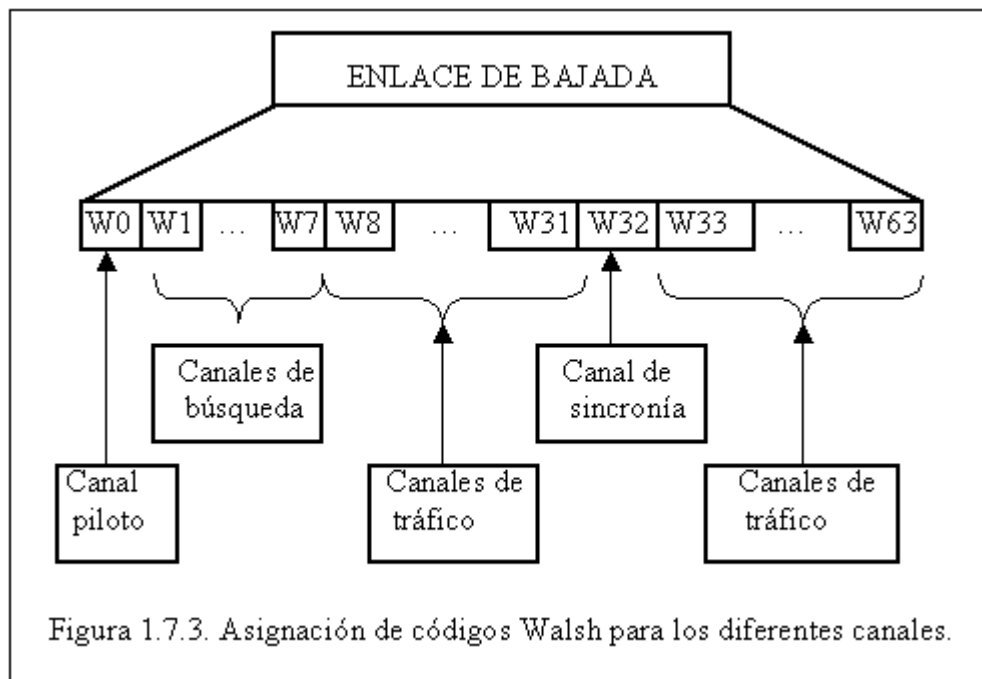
ENLACE DE BAJADA

W0 W1 … W7 W8 … W31 W32 W33 … W63

Canales de búsqueda

Canal de sincronía

Canal piloto

Canales de tráfico

Canales de tráfico

Figura 1.7.3. Asignación de códigos Walsh para los diferentes canales.